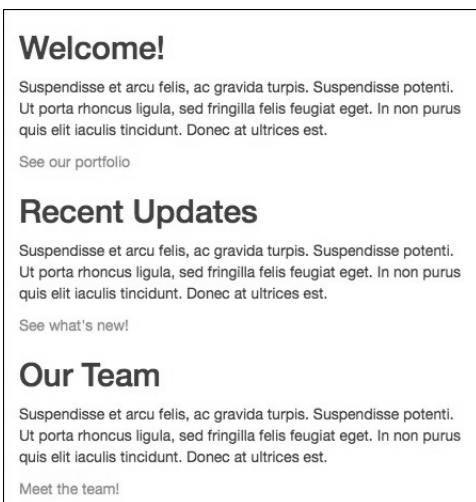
Welcome!

Suspendisse et arcu felis, ac gravida turpis. Suspendisse potenti. Ut porta rhoncus ligula, sed fringilla felis feugiat eget. In non purus quis elit iaculis tincidunt. Donec at ultrices est.

See our portfolio

Recent Updates

Suspendisse et arcu felis, ac gravida turpis. Suspendisse potenti. Ut porta rhoncus ligula, sed fringilla felis feugiat eget. In non purus quis elit iaculis tincidunt. Donec at ultrices est.

See what's new!

Our Team

Suspendisse et arcu felis, ac gravida turpis. Suspendisse potenti. Ut porta rhoncus ligula, sed fringilla felis feugiat eget. In non purus quis elit iaculis tincidunt. Donec at ultrices est.

Meet the team!